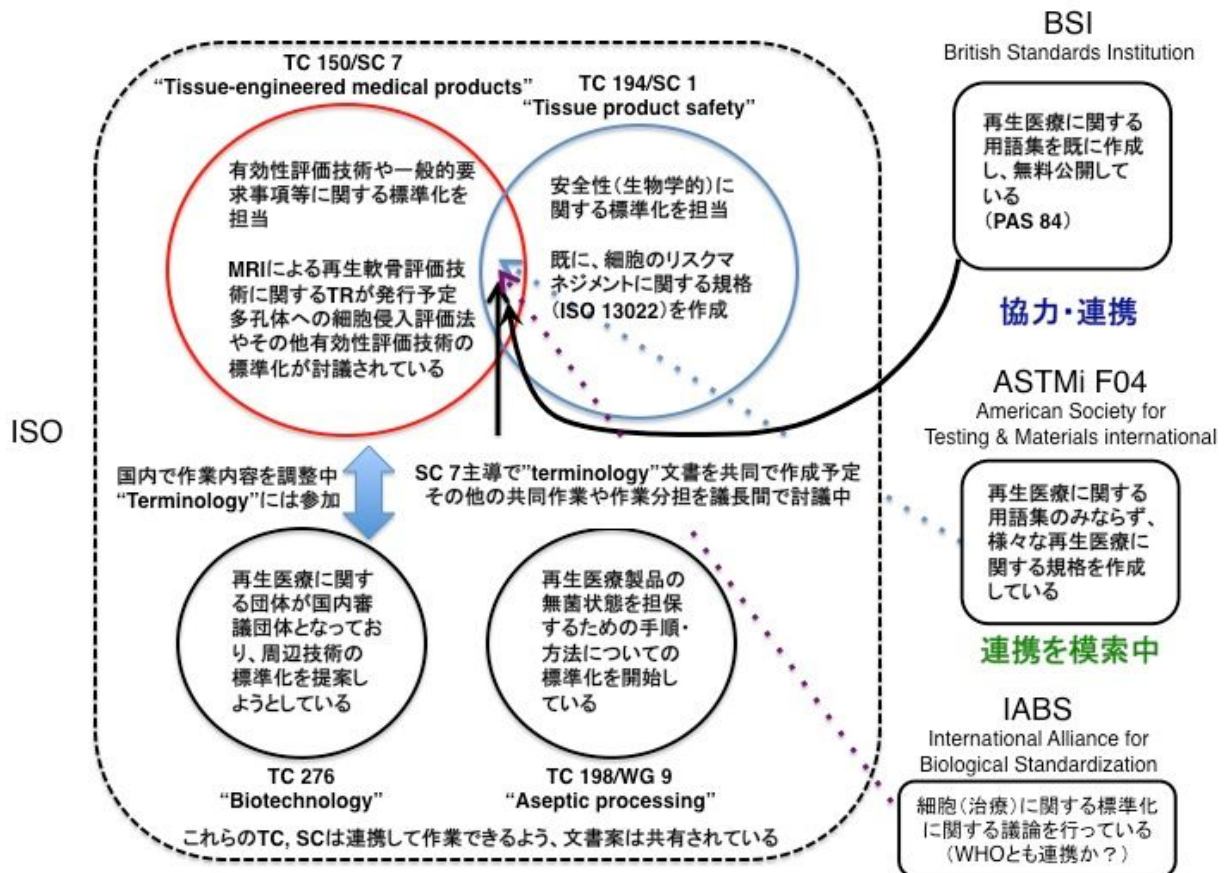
TC 150/SC 7
"Tissue-engineered medical products"

TC 194/SC 1
"Tissue product safety"

BSI
British Standards Institution

有効性評価技術や一般的要求事項等に関する標準化を担当

MRIによる再生軟骨評価技術に関するTRが発行予定
多孔体への細胞侵入評価法やその他有効性評価技術の標準化が討議されている

安全性(生物学的)に関する標準化を担当

既に、細胞のリスクマネジメントに関する規格(ISO 13022)を作成

再生医療に関する用語集を既に作成し、無料公開している
(PAS 84)

協力・連携

ASTMi F04
American Society for Testing & Materials international

ISO

国内で作業内容を調整中
"Terminology"には参加

SC 7主導で"terminology"文書を共同で作成予定
その他の共同作業や作業分担を議長間で討議中

再生医療に関する用語集のみならず、様々な再生医療に関する規格を作成している

連携を模索中

再生医療に関する団体が国内審議団体となっており、周辺技術の標準化を提案しようとしている

再生医療製品の無菌状態を担保するための手順・方法についての標準化を開始している

IABS
International Alliance for Biological Standardization

TC 276
"Biotechnology"

TC 198/WG 9
"Aseptic processing"

細胞(治療)に関する標準化に関する議論を行っている
(WHOとも連携か?)

これらのTC, SCは連携して作業できるよう、文書案は共有されている